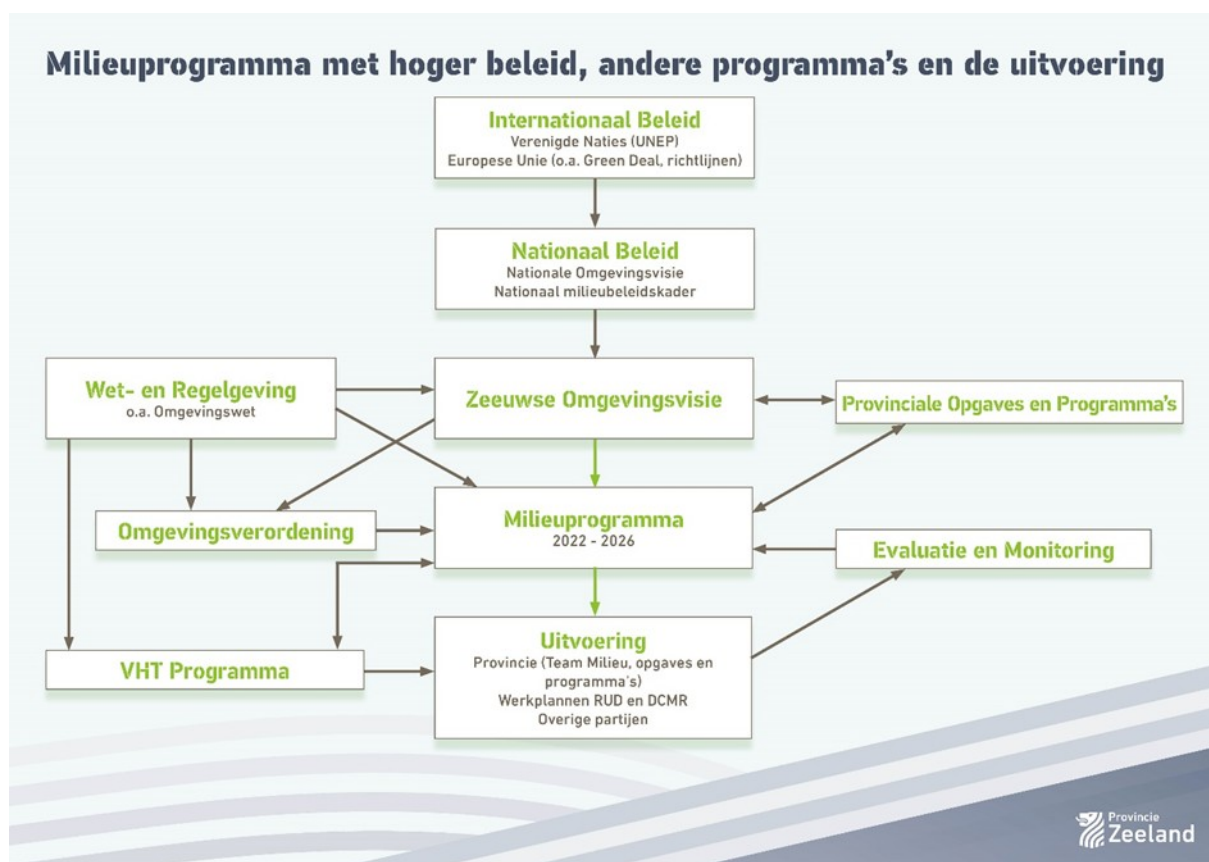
Milieuprogramma met hoger beleid, andere programma's en de uitvoering

Internationaal Beleid
Verenigde Naties (UNEP)
Europese Unie (o.a. Green Deal, richtlijnen)

Nationaal Beleid
Nationale Omgevingsvisie
Nationaal milieubeleidskader

Wet- en Regelgeving
o.a. Omgevingswet

Zeeuwse Omgevingsvisie

Provinciale Opgaves en Programma's

Omgevingsverordening

Milieuprogramma
2022 - 2026

Evaluatie en Monitoring

VHT Programma

Uitvoering
Provincie (Team Milieu, opgaves en programma's)
Werkplannen RUD en DCMR
Overige partijen

Provincie
Zeeland